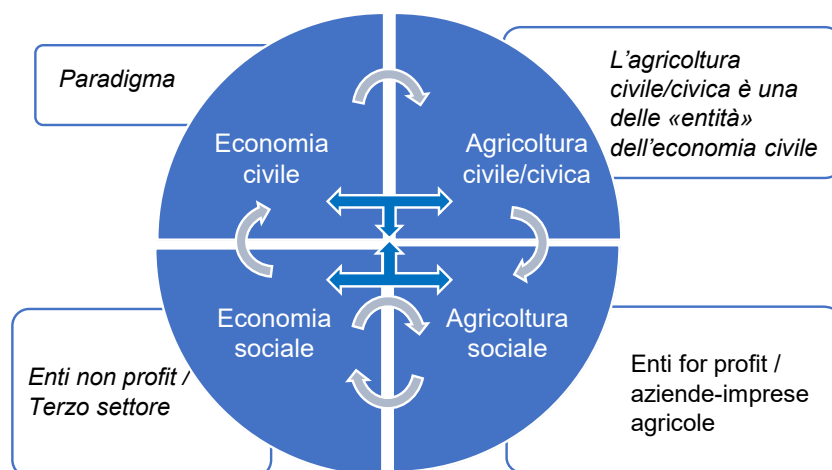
Paradigma

L'agricoltura civile/civica è una delle «entità» dell'economia civile

Economia civile

Agricoltura civile/civica

Economia sociale

Agricoltura sociale

Enti non profit / Terzo settore

Enti for profit / aziende-imprese agricole